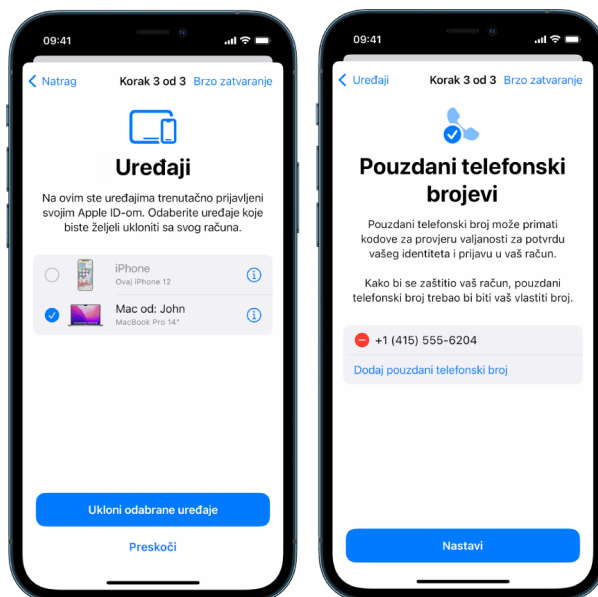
09:41

Natrag Korak 3 od 3 Brzo zatvaranje

Uređaji

Na ovim ste uređajima trenutačno prijavljeni svojim Apple ID-om. Odaberite uređaje koje biste željeli ukloniti sa svog računa.

iPhone
Ovaj iPhone 12

Mac od: John
MacBook Pro 14"

Ukloni odabrane uređaje

Preskoči

09:41

Uređaji Korak 3 od 3 Brzo zatvaranje

Pouzdani telefonski brojevi

Pouzdani telefonski broj može primati kodove za provjeru valjanosti za potvrdu vašeg identiteta i prijavu u vaš račun.

Kako bi se zaštitio vaš račun, pouzdani telefonski broj trebao bi biti vaš vlastiti broj.

+1 (415) 555-6204

Dodaj pouzdani telefonski broj

Nastavi